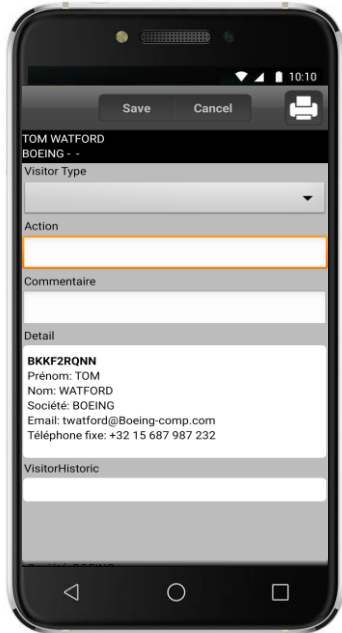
10:10

Save Cancel

TOM WATFORD
BOEING - -

Visitor Type

Action

Commentaire

Detail

BKKF2RQNN
Prénom: TOM
Nom: WATFORD
Société: BOEING
Email: twatford@Boeing-comp.com
Téléphone fixe: +32 15 687 987 232

VisitorHistoric